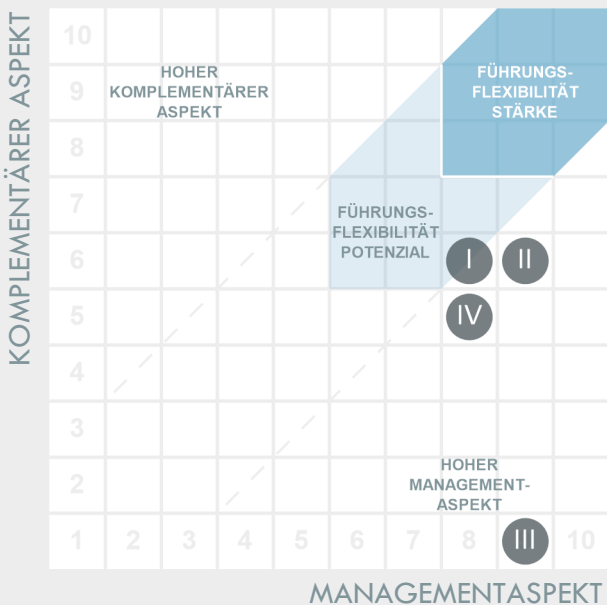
KOMPLEMENTÄRER ASPEKT

10
9
8
7
6
5
4
3
2
1

HOHER KOMPLEMENTÄRER ASPEKT

FÜHRUNGS-FLEXIBILITÄT STÄRKE

FÜHRUNGS-FLEXIBILITÄT POTENZIAL

I
II
IV

HOHER MANAGEMENT-ASPEKT

III

1 2 3 4 5 6 7 8 10

MANAGEMENTASPEKT